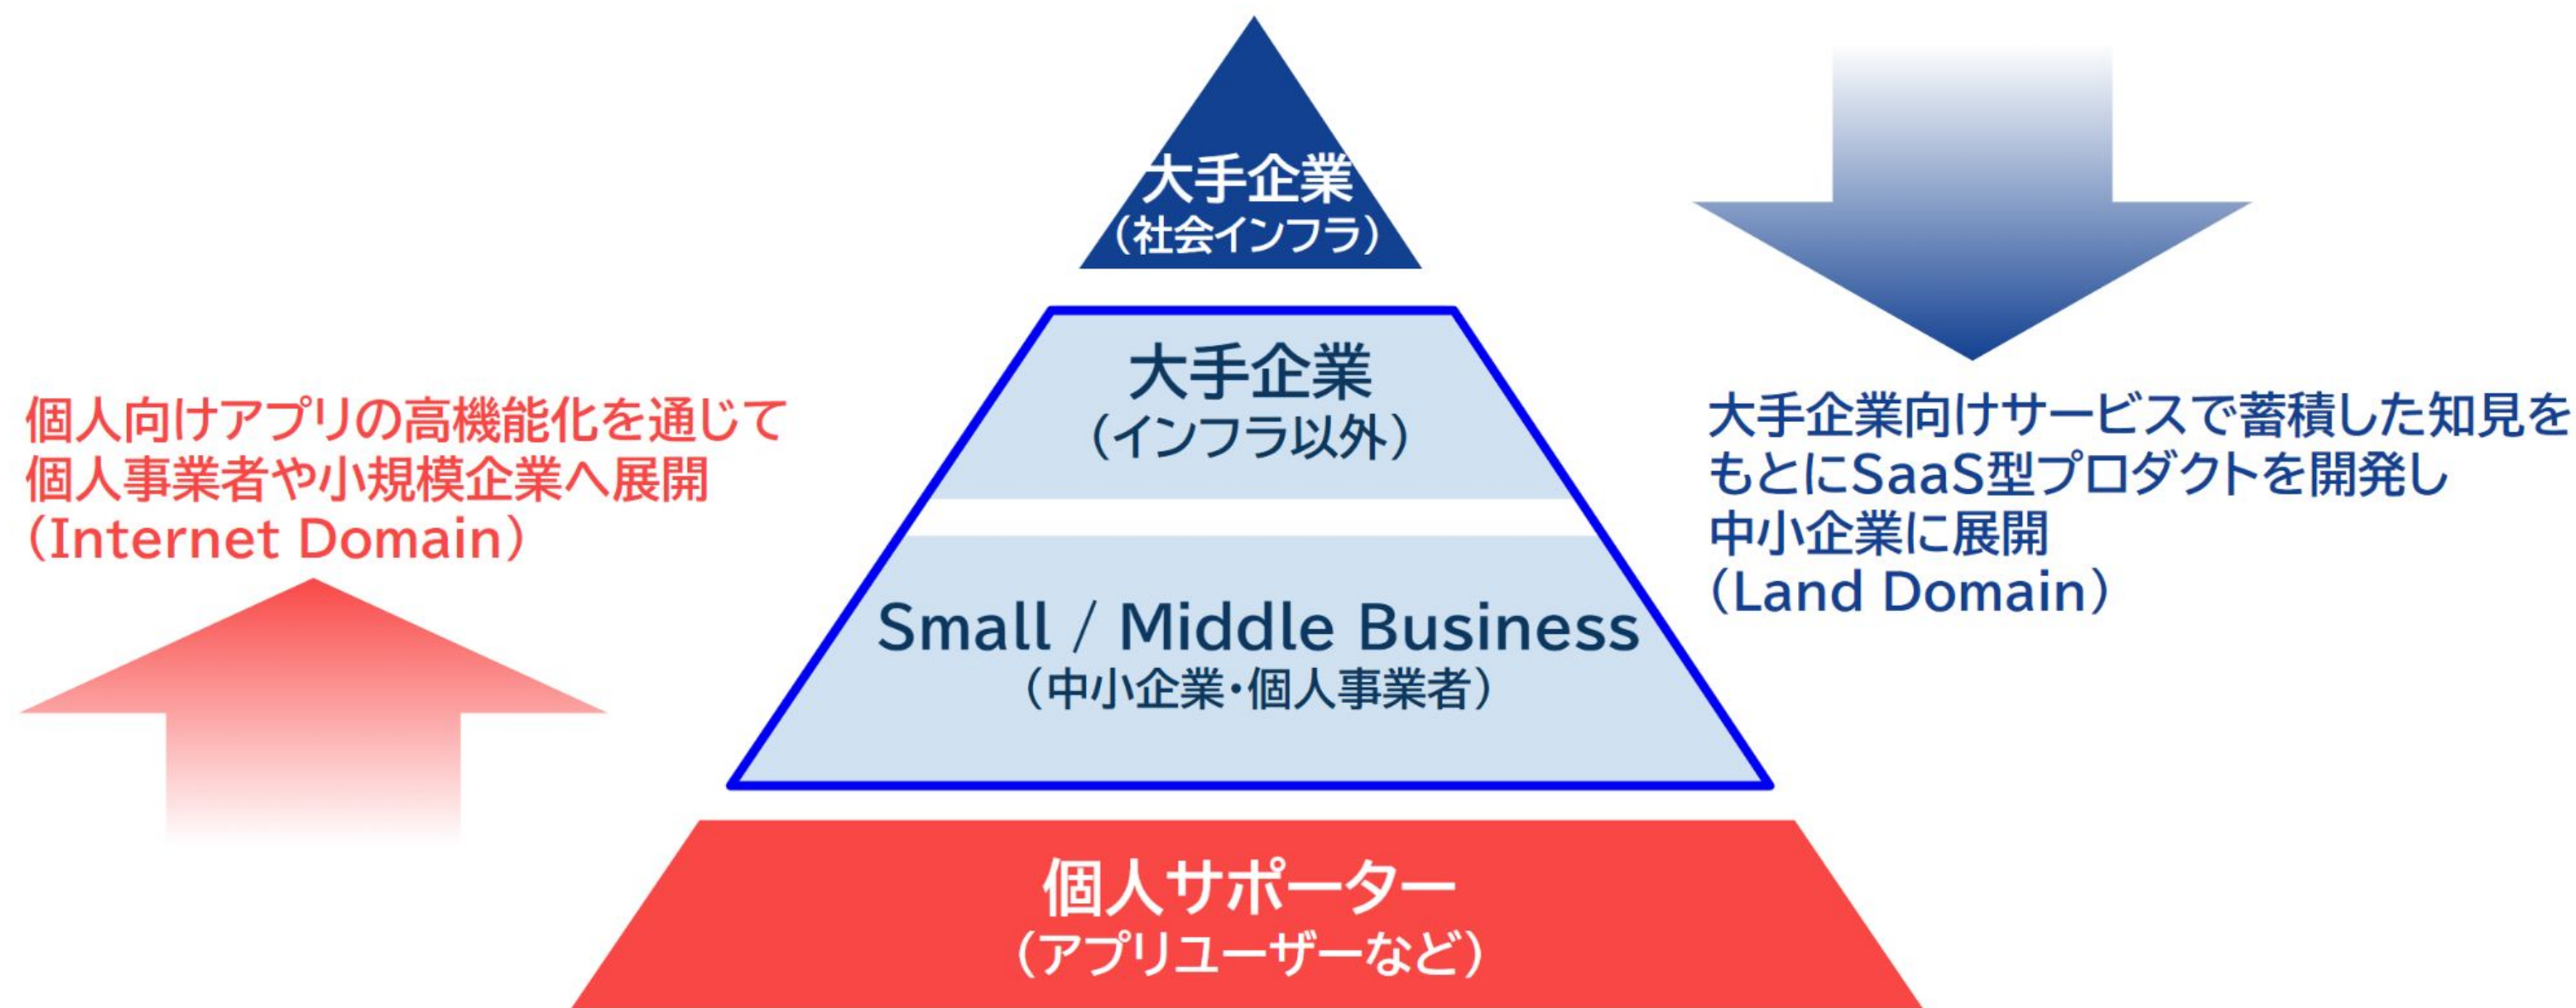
大手企業
（社会インフラ）

大手企業
（インフラ以外）

Small / Middle Business
（中小企業・個人事業者）

個人サポーター
（アプリユーザーなど）

個人向けアプリの高機能化を通じて個人事業者や小規模企業へ展開
（Internet Domain）

大手企業向けサービスで蓄積した知見をもとにSaaS型プロダクトを開発し中小企業に展開
（Land Domain）